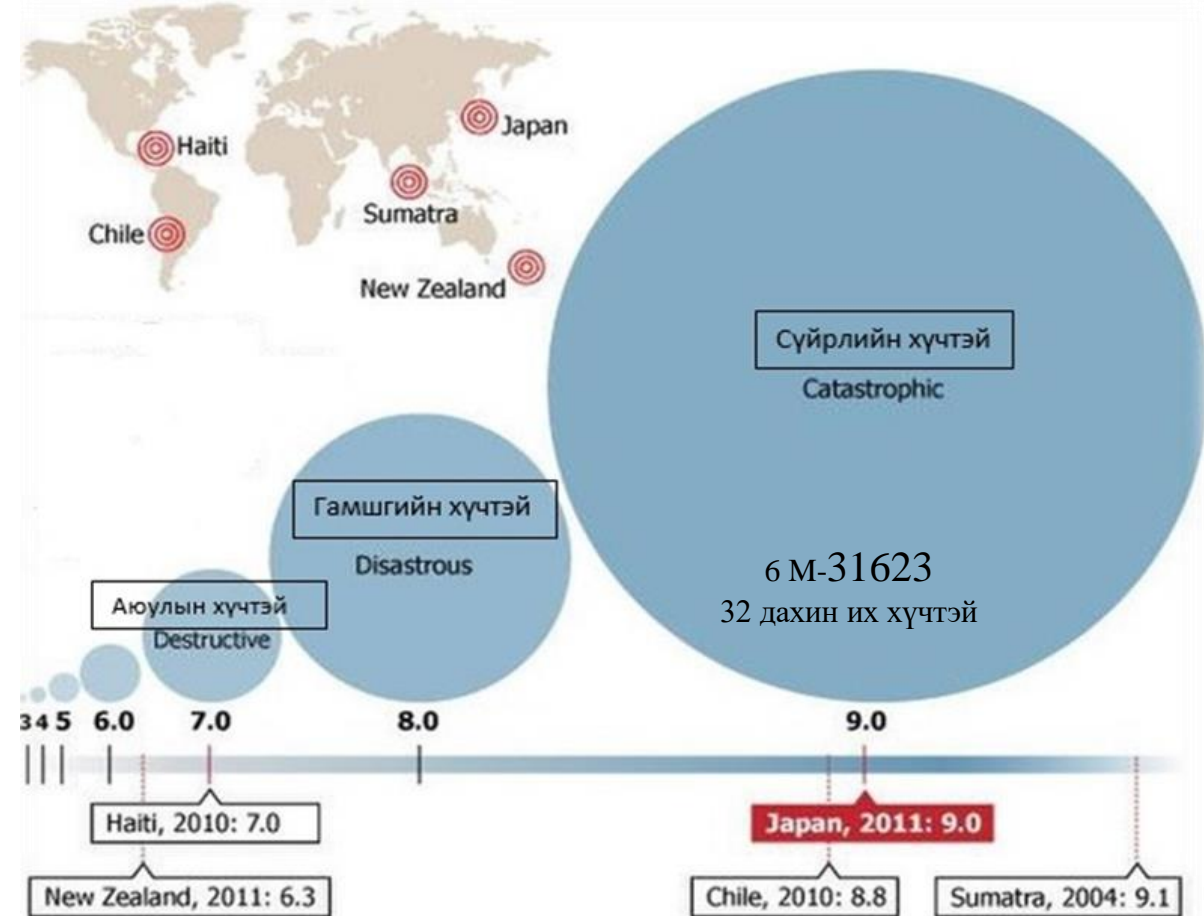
Haiti
Japan
Sumatra
Chile
New Zealand

Сүйрлийн хүчтэй
Catastrophic

Гамшгийн хүчтэй
Disastrous

6 М-31623
32 дахин их хүчтэй

Аюулын хүчтэй
Destructive

3 4 5 6.0 7.0 8.0 9.0

Haiti, 2010: 7.0
Japan, 2011: 9.0
New Zealand, 2011: 6.3
Chile, 2010: 8.8
Sumatra, 2004: 9.1